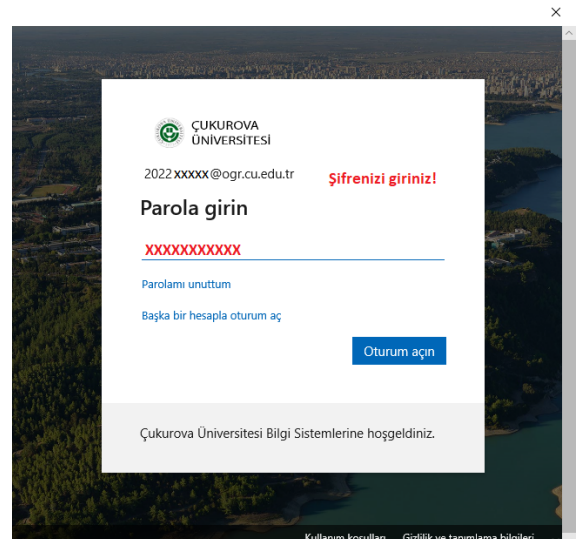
×

ÇUKUROVA ÜNİVERSİTESİ

2022xxxxx@ogr.cu.edu.tr

Şifrenizi giriniz!

Parola girin

XXXXXXXXXXX

Parolamı unuttum

Başka bir hesapla oturum aç

Oturum açın

Çukurova Üniversitesi Bilgi Sistemlerine hoşgeldiniz.

Kullanım koşulları Gizlilik ve tanımlama bilgileri